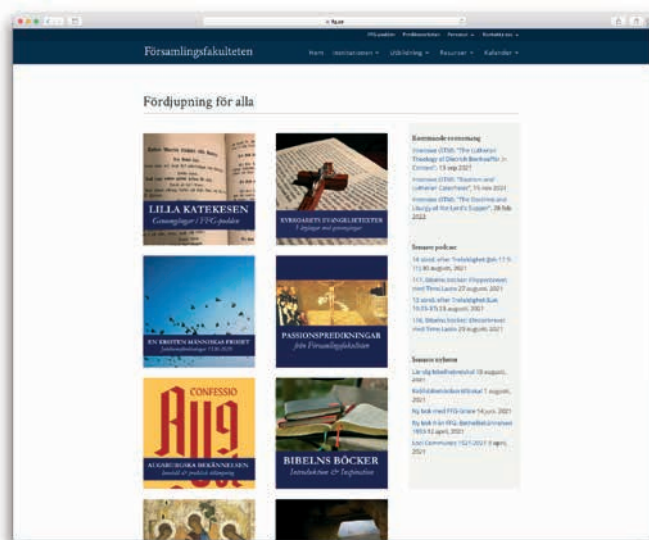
ff.se

FFG-podden   Predikoarkivet   Personal   Kontakta oss

Församlingsfakulteten

Hem   Institutionen   Utbildning   Resurser   Kalender

Fördjupning för alla

LILLA KATEKESEN
Genomgångar i FFG-podden

EVIGHETENS EVANGELIETEXTER
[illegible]

EN KRISTEN MÄNNISKAS FRIHET
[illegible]

PASSIONSPREDIKNINGAR
från Församlingsfakulteten

CONFESSIO
AUGSBURGISKA BEKÄNNELSEN
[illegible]

BIBELNS BÖCKER
Introduktion & Inspiration

Kommande evenemang

Interview (STM): "The Lutheran Theology of Dietrich Bonhoeffer in Context", 13 sep 2021

Interview (STM): "Baptism and Lutheran Catechesis", 15 nov 2021

Interview (STM): "The Doctrine and Liturgy of the Lord's Supper", 28 feb 2022

Senaste podcast

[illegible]

Senaste nyheter

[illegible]